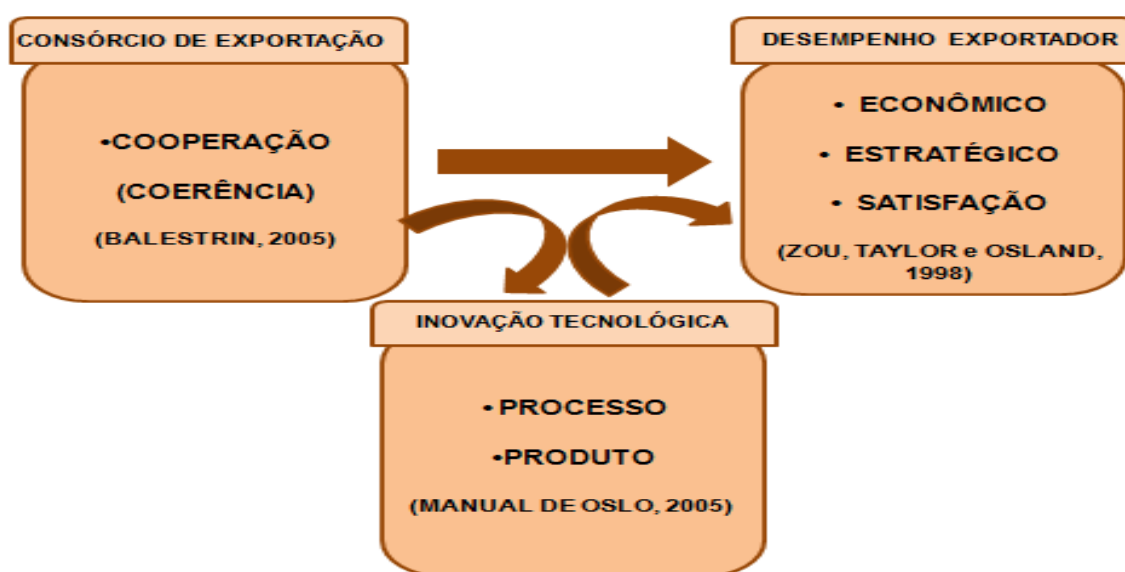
CONSÓRCIO DE EXPORTAÇÃO

•COOPERAÇÃO

(COERÊNCIA)

(BALESTRIN, 2005)

DESEMPENHO EXPORTADOR

• ECONÔMICO

• ESTRATÉGICO

• SATISFAÇÃO

(ZOU, TAYLOR e OSLAND, 1998)

INOVAÇÃO TECNOLÓGICA

• PROCESSO

•PRODUTO

(MANUAL DE OSLO, 2005)